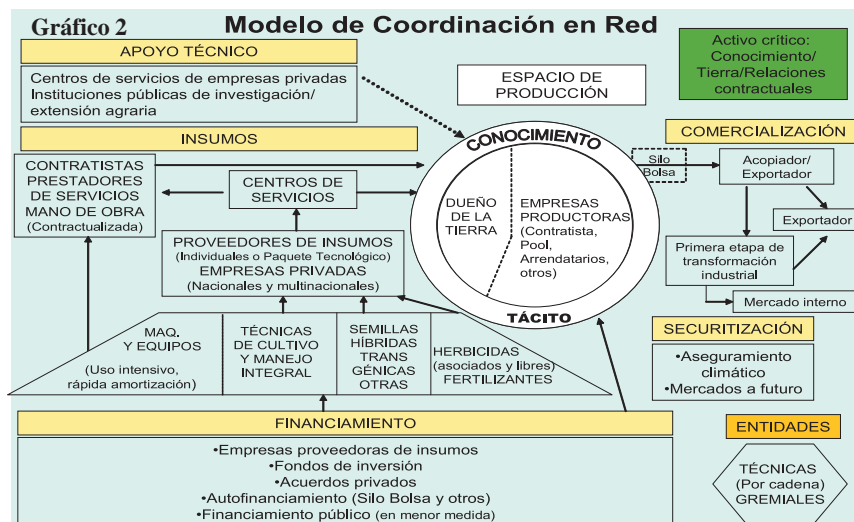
Gráfico 2 Modelo de Coordinación en Red

APOYO TÉCNICO

Centros de servicios de empresas privadas
Instituciones públicas de investigación/
extensión agraria

Activo crítico:
Conocimiento/
Tierra/Relaciones
contractuales

ESPACIO DE
PRODUCCIÓN

INSUMOS

CONTRATISTAS
PRESTADORES
DE SERVICIOS
MANO DE OBRA
(Contractualizada)

CENTROS DE
SERVICIOS

PROVEEDORES DE INSUMOS
(Individuales o Paquete Tecnológico)
EMPRESAS PRIVADAS
(Nacionales y multinacionales)

CONOCIMIENTO

DUEÑO
DE LA
TIERRA

EMPRESAS
PRODUCTORAS
(Contratista,
Pool,
Arrendatarios,
otros)

TÁCITO

COMERCIALIZACIÓN

Silo
Bolsa

Acopiador/
Exportador

Exportador

Primera etapa de
transformación
industrial

Mercado interno

MAQ.
Y EQUIPOS
(Uso intensivo,
rápida amortización)

TÉCNICAS
DE CULTIVO
Y MANEJO
INTEGRAL

SEMILLAS
HÍBRIDAS
TRANS
GÉNICAS
OTRAS

HERBICIDAS
(asociados y libres)
FERTILIZANTES

SECURITIZACIÓN

•Aseguramiento
climático
•Mercados a futuro

FINANCIAMIENTO

•Empresas proveedoras de insumos
•Fondos de inversión
•Acuerdos privados
•Autofinanciamiento (Silo Bolsa y otros)
•Financiamiento público (en menor medida)

ENTIDADES

TÉCNICAS
(Por cadena)
GREMIALES